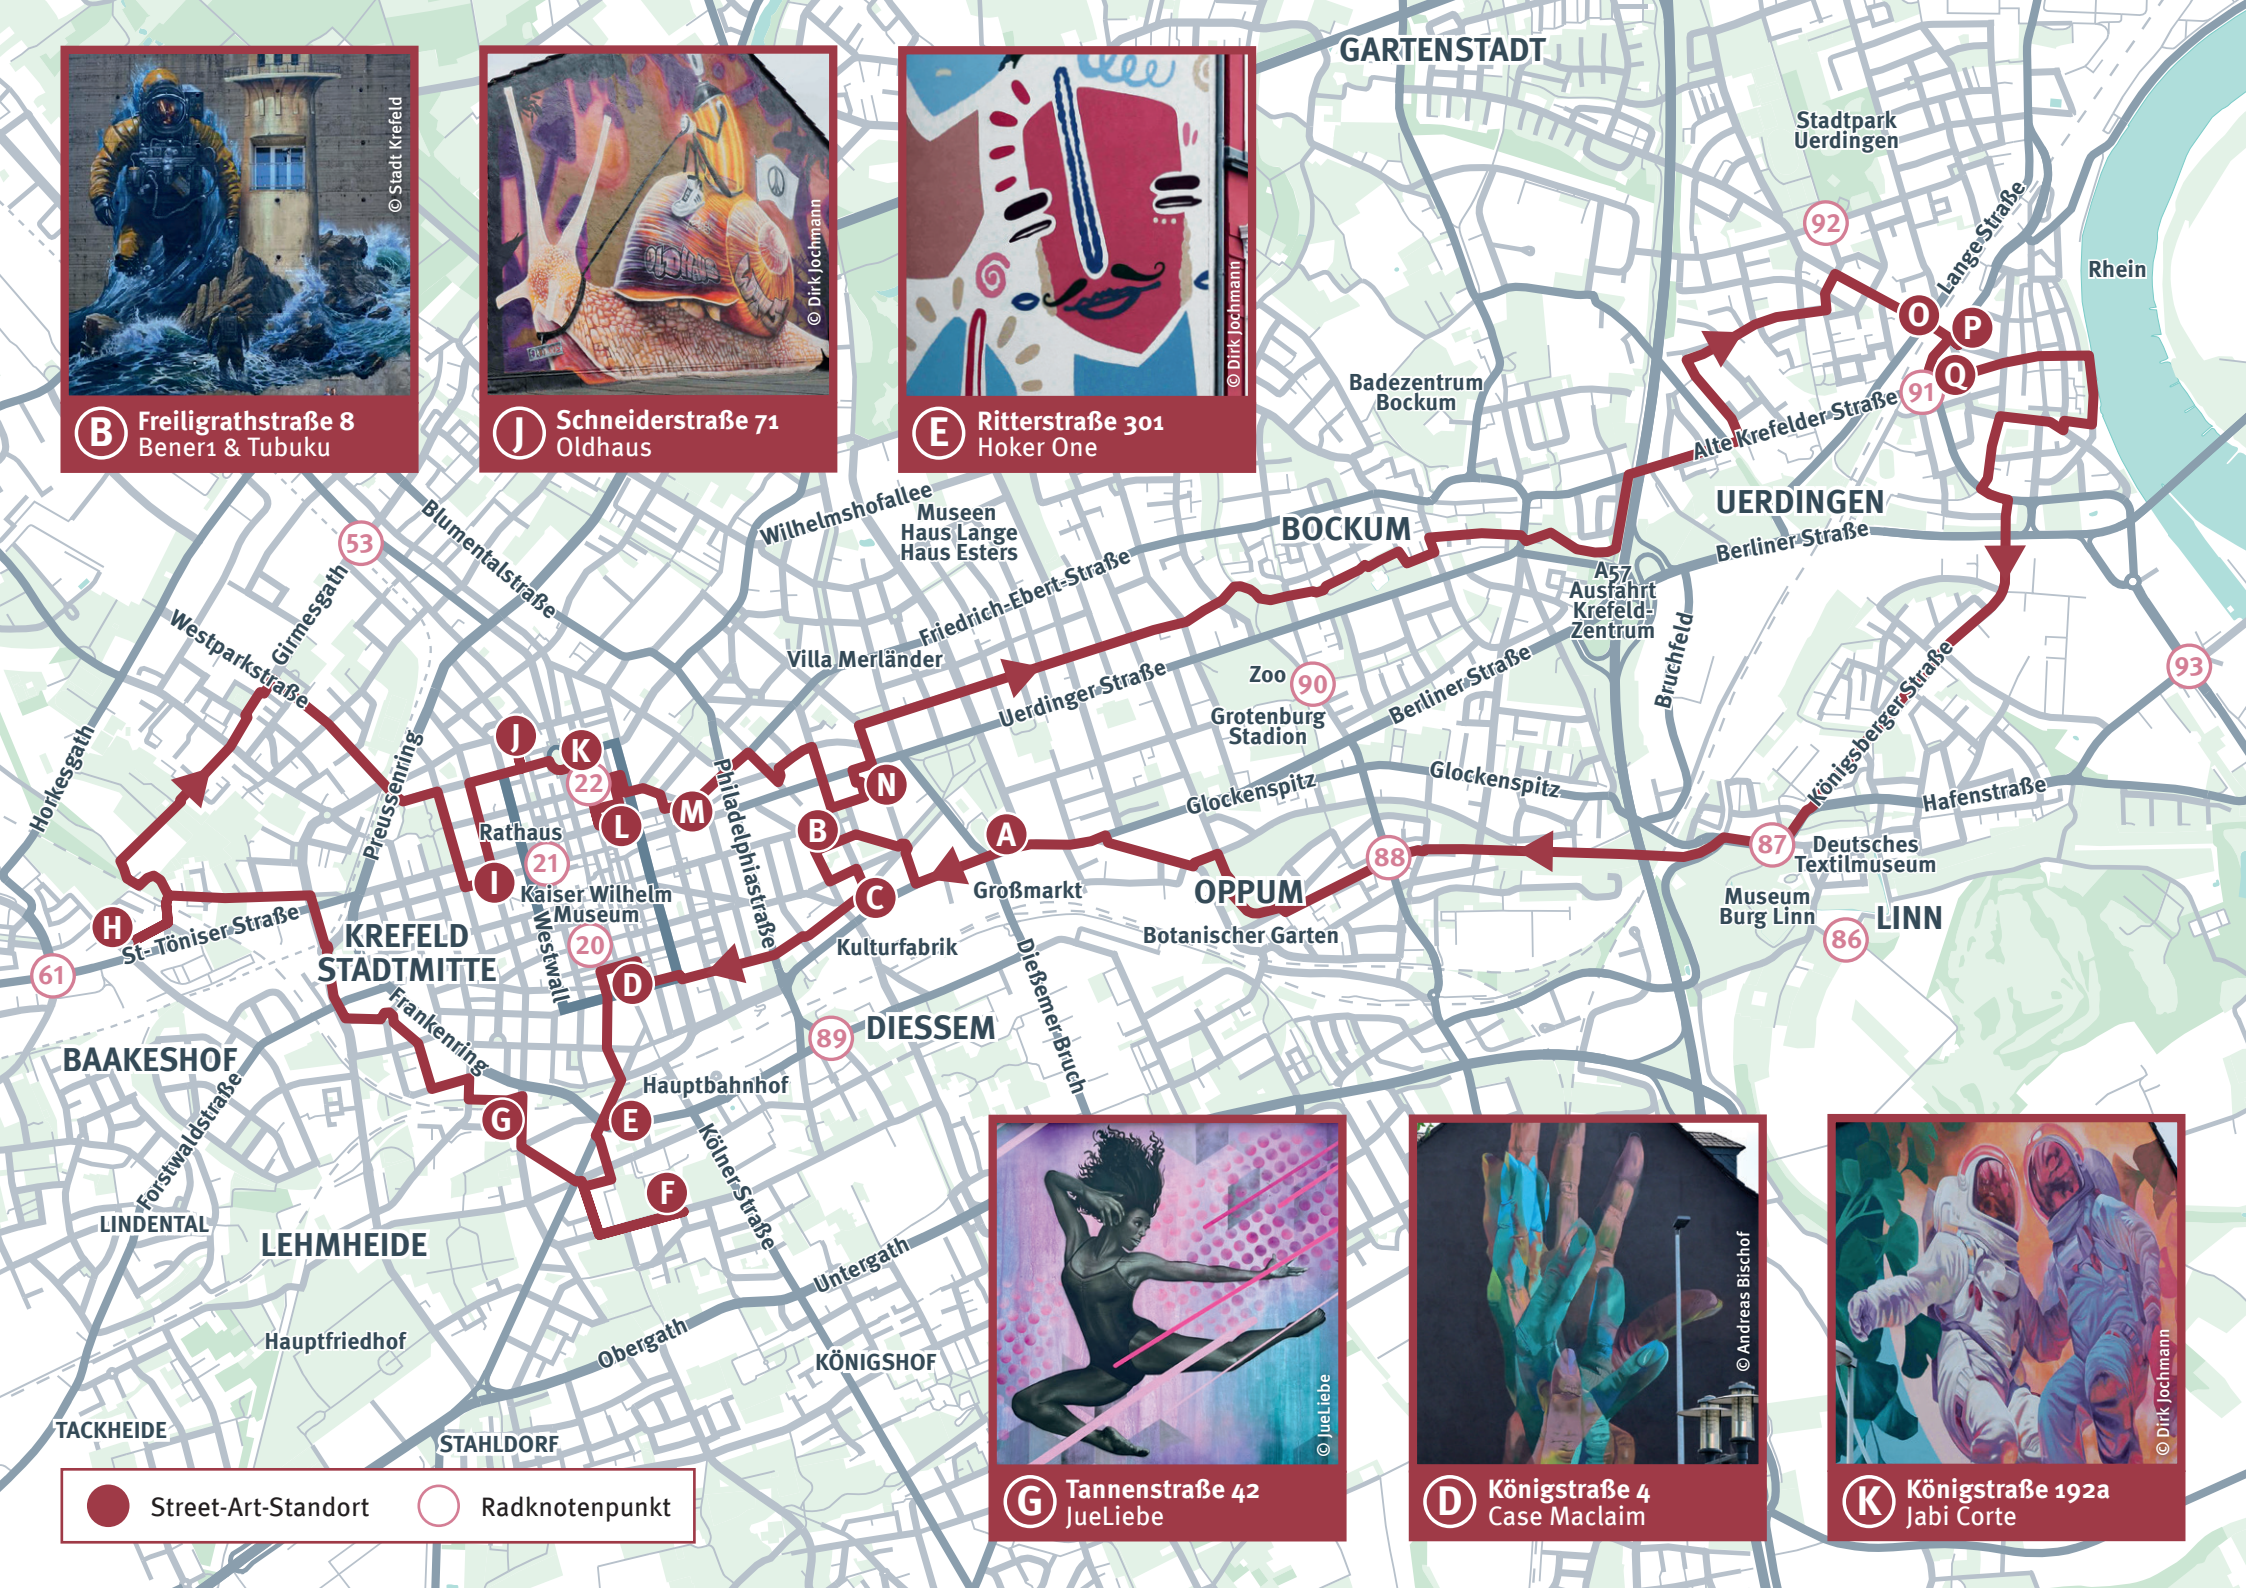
© Stadt Krefeld
B Freiligrathstraße 8
Bener1 & Tubuku

© Dirk Jochmann
J Schneiderstraße 71
Oldhaus

© Dirk Jochmann
E Ritterstraße 301
Hoker One

GARTENSTADT
Stadtpark Uerdingen
92
Lange Straße
Rhein
O P Q 91
Badezentrum Bockum
Alte Krefelder Straße
UERDINGEN
Wilhelmshofallee
Museen Haus Lange Haus Esters
BOCKUM
Berliner Straße
53
Blumentalstraße
Friedrich-Ebert-Straße
A57 Ausfahrt Krefeld-Zentrum
Westparkstraße
Girmesgath
Villa Merländer
Bruchfeld
Uerdinger Straße
Zoo 90
Grotenburg Stadion
Berliner Straße
93
Horkesgath
Preussenring
J K 22
Philadelphiastraße
N
Königsberger Straße
Glockenspitz
Glockenspitz
Hafenstraße
L M
Rathaus
B
A
87
Deutsches Textilmuseum
21
I
Kaiser Wilhelm Museum
C
Großmarkt
OPPUM
88
Museum Burg Linn
LINN
86
H
St.-Töniser Straße
KREFELD STADTMITTE
20
Westwall
Kulturfabrik
Botanischer Garten
61
D
Dießemer Bruch
Frankenring
89 DIESSEM
BAAKESHOF
Hauptbahnhof
G E
Forstwaldstraße
F
Kölner Straße
LINDENTAL
LEHMHEIDE
Untergath
Hauptfriedhof
Obergath
KÖNIGSHOF
TACKHEIDE
STAHLDORF

Street-Art-Standort
Radknotenpunkt

© JueLiebe
G Tannenstraße 42
JueLiebe

© Andreas Bischof
D Königstraße 4
Case Maclaim

© Dirk Jochmann
K Königstraße 192a
Jabi Corte